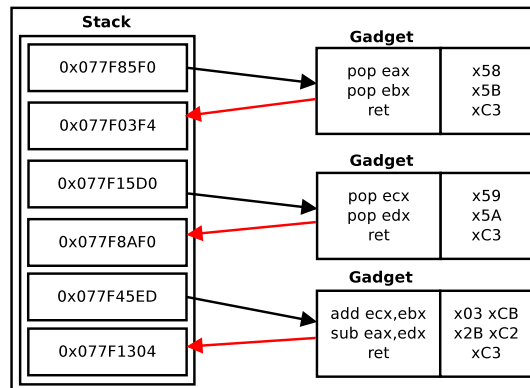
Stack

0x077F85F0

0x077F03F4

0x077F15D0

0x077F8AF0

0x077F45ED

0x077F1304

Gadget

| pop eax pop ebx ret | x58 x5B xC3 |
|---|---|

Gadget

| pop ecx pop edx ret | x59 x5A xC3 |
|---|---|

Gadget

| add ecx,ebx sub eax,edx ret | x03 xCB x2B xC2 xC3 |
|---|---|